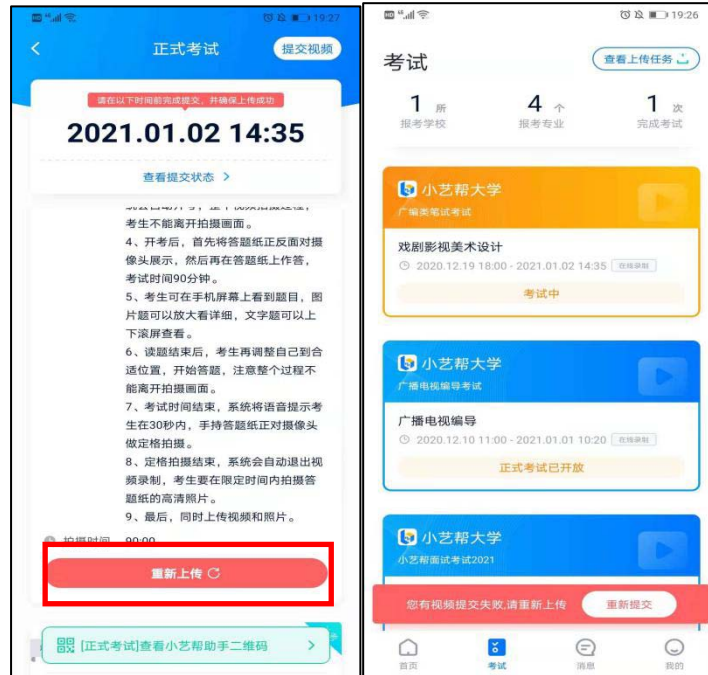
19:27

正式考试

提交视频

请在以下时间前完成提交，并确保上传成功

2021.01.02 14:35

查看提交状态 >

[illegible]
考生不能离开拍摄画面。
4、开考后，首先将答题纸正反面对摄像头展示，然后再在答题纸上作答，考试时间90分钟。
5、考生可在手机屏幕上看到题目，图片题可以放大看详细，文字题可以上下滚屏查看。
6、读题结束后，考生再调整自己到合适位置，开始答题，注意整个过程不能离开拍摄画面。
7、考试时间结束，系统将语音提示考生在30秒内，手持答题纸正对摄像头做定格拍摄。
8、定格拍摄结束，系统会自动退出视频录制，考生要在限定时间内拍摄答题纸的高清照片。
9、最后，同时上传视频和照片。

拍摄时间 90:00

重新上传

[正式考试]查看小艺帮助手二维码 >

19:26

考试

查看上传任务

1 所
报考学校

4 个
报考专业

1 次
完成考试

小艺帮大学
广编类笔试考试

戏剧影视美术设计
2020.12.19 18:00 - 2021.01.02 14:35 在线录制

考试中

小艺帮大学
广播电视编导考试

广播电视编导
2020.12.10 11:00 - 2021.01.01 10:20 在线录制

正式考试已开放

小艺帮大学
小艺帮面试考试2021

您有视频提交失败,请重新上传

重新提交

首页

考试

消息

我的